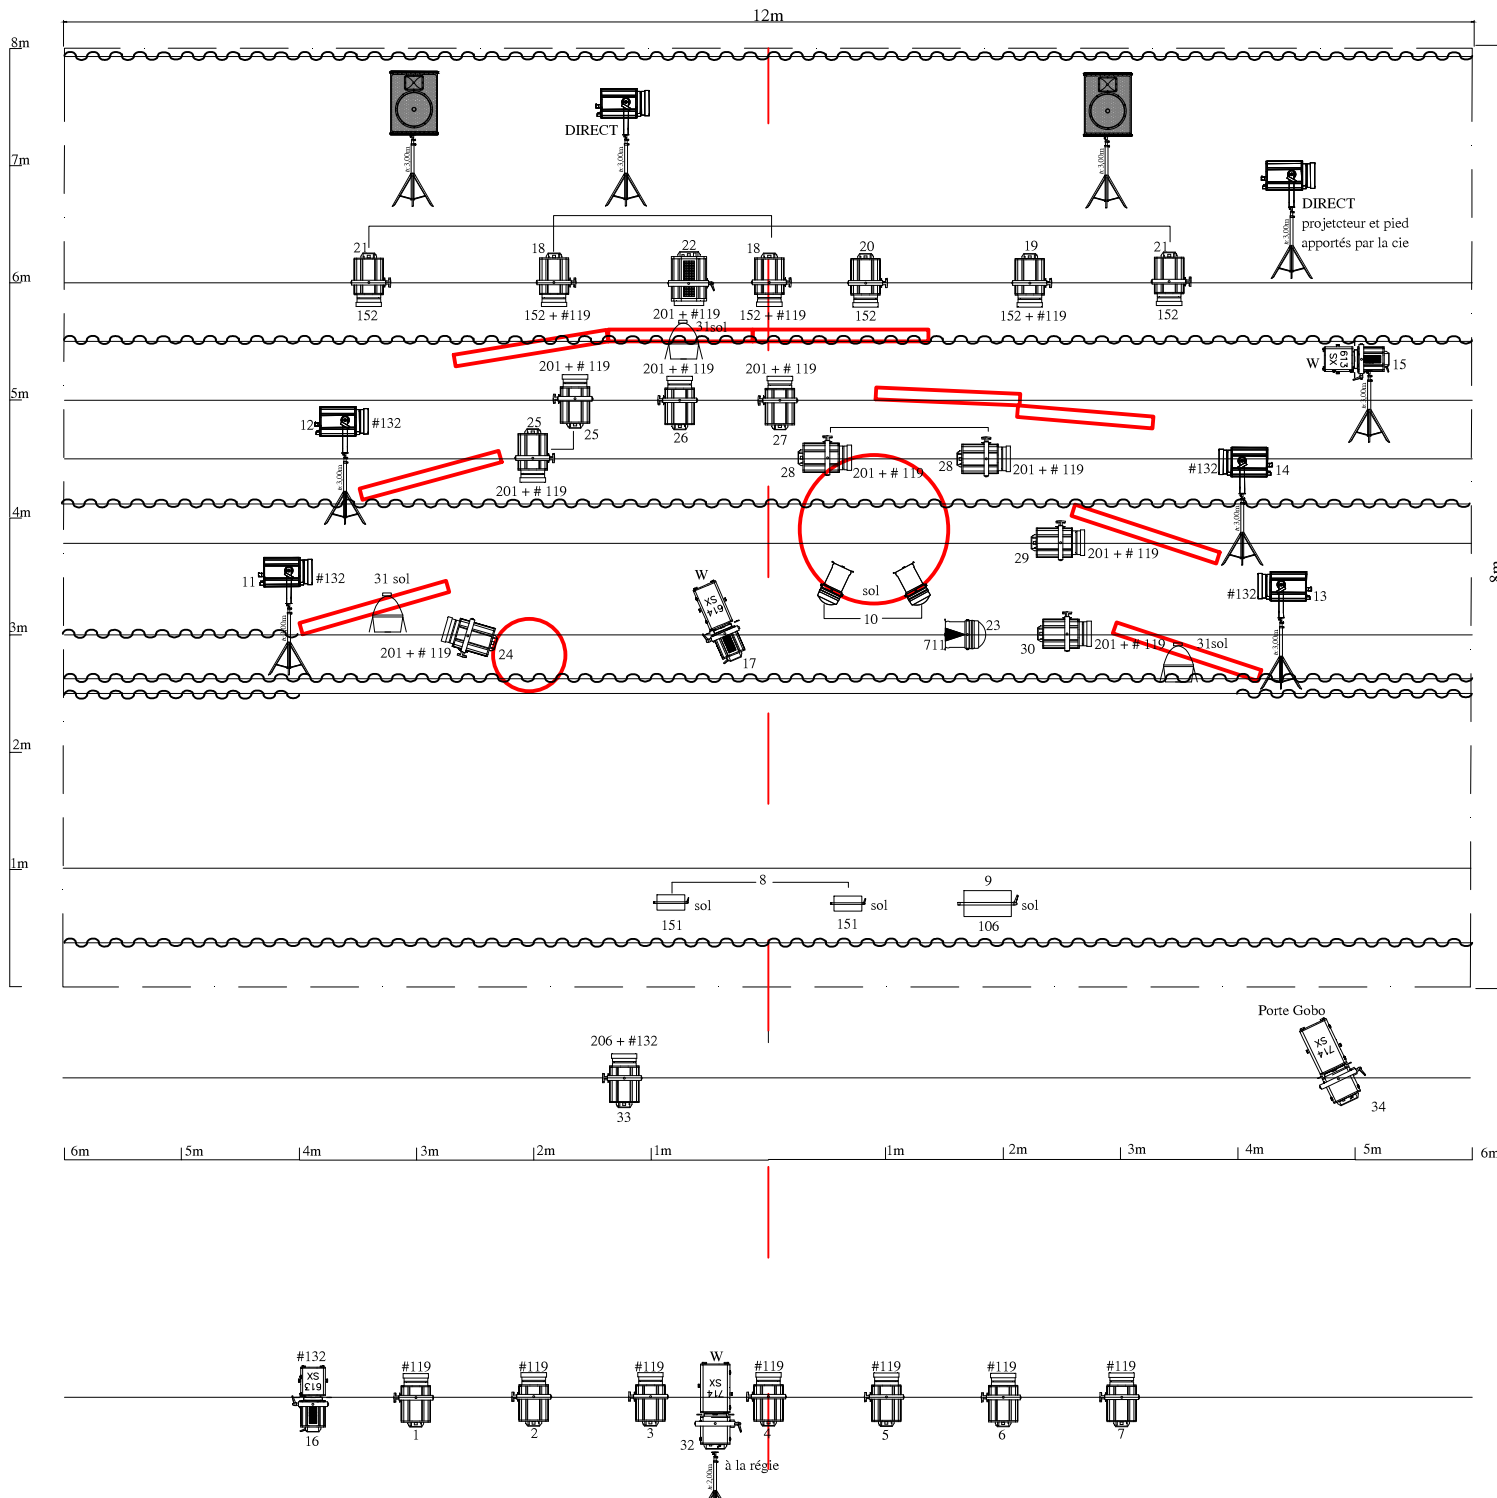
12m

8m
7m
6m
5m
4m
3m
2m
1m

DIRECT

DIRECT
projetcteur et pied
apportés par la cie

21 18 22 18 20 19 21
152
152 + #119
201 + #119
152 + #119
152
152 + #119
152

31sol
201 + # 119
201 + # 119
201 + # 119
W 15
12 #132
25
25
26
27
28 201 + # 119
28 201 + # 119
#132 14
201 + # 119
29 201 + # 119
11 #132
31 sol
W
sol
10
23
71
30 201 + # 119
31sol
#132 13
201 + # 119
24
17

8
sol
151
sol
151
9
sol
106

206 + #132
33
Porte Gobo
34

6m 5m 4m 3m 2m 1m 1m 2m 3m 4m 5m 6m

#132
16
#119
1
#119
2
#119
3
W
32
#119
4
#119
5
#119
6
#119
7
à la régie